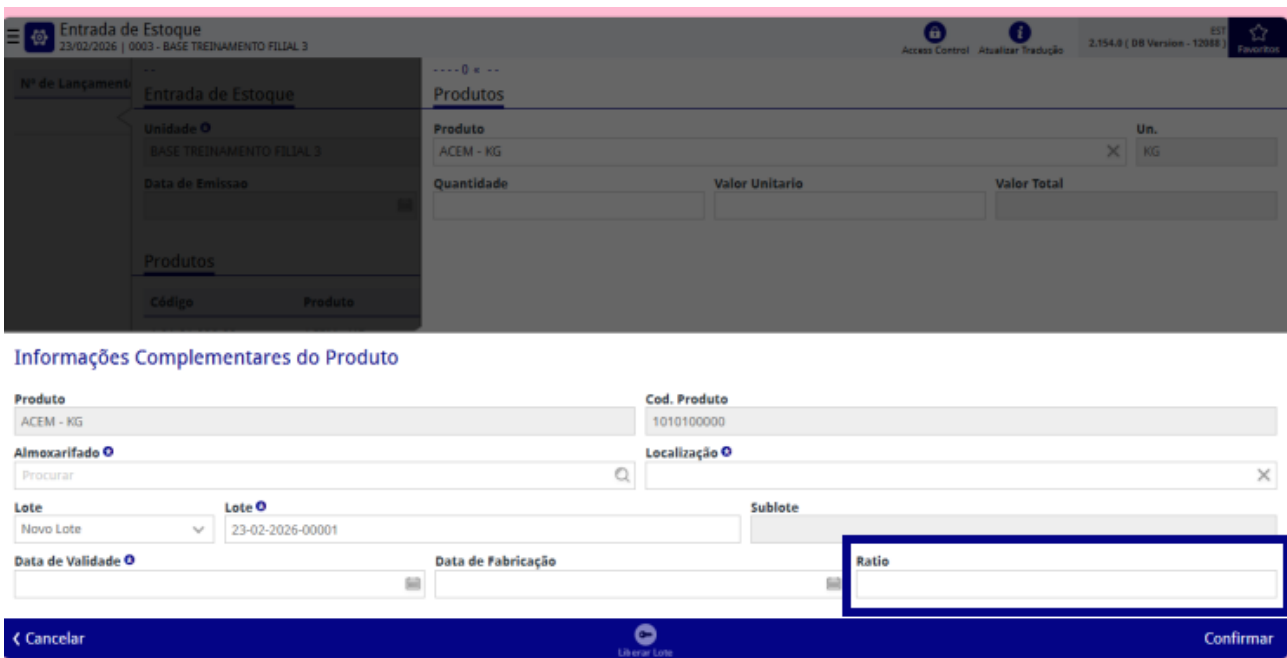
Entrada de Estoque
23/02/2026 | 0003 - BASE TREINAMENTO FILIAL 3

Access Control Atualizar Tradução 2.154.0 ( DB Version - 12088 ) EST Favoritos

Nº de Lançament

--
Entrada de Estoque

Unidade
BASE TREINAMENTO FILIAL 3

Data de Emissao

Produtos

| Código | Produto |
|---|---|

----0 e --
Produtos

Produto
ACEM - KG

Un.
KG

Quantidade

Valor Unitario

Valor Total

Informações Complementares do Produto

Produto
ACEM - KG

Cod. Produto
1010100000

Almoxarifado
Procurar

Localização

Lote
Novo Lote

Lote
23-02-2026-00001

Sublote

Data de Validade

Data de Fabricação

Ratio

‹ Cancelar

Liberar Lote

Confirmar